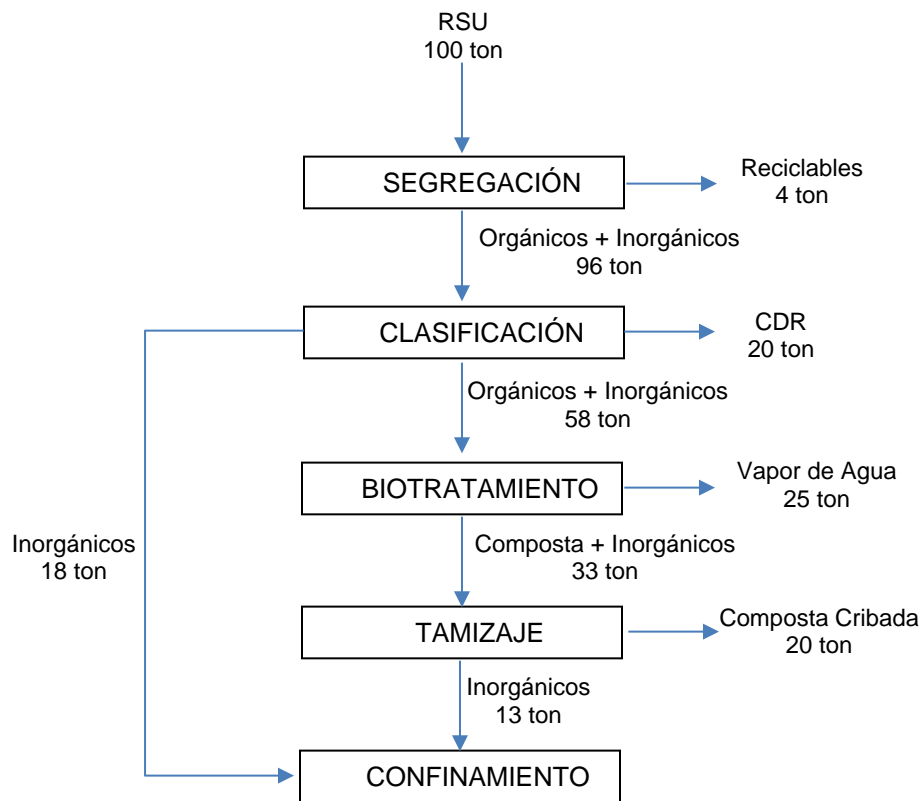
RSU
100 ton

SEGREGACIÓN

Reciclables
4 ton

Orgánicos + Inorgánicos
96 ton

CLASIFICACIÓN

CDR
20 ton

Orgánicos + Inorgánicos
58 ton

BIOTRATAMIENTO

Vapor de Agua
25 ton

Inorgánicos
18 ton

Composta + Inorgánicos
33 ton

TAMIZAJE

Composta Cribada
20 ton

Inorgánicos
13 ton

CONFINAMIENTO